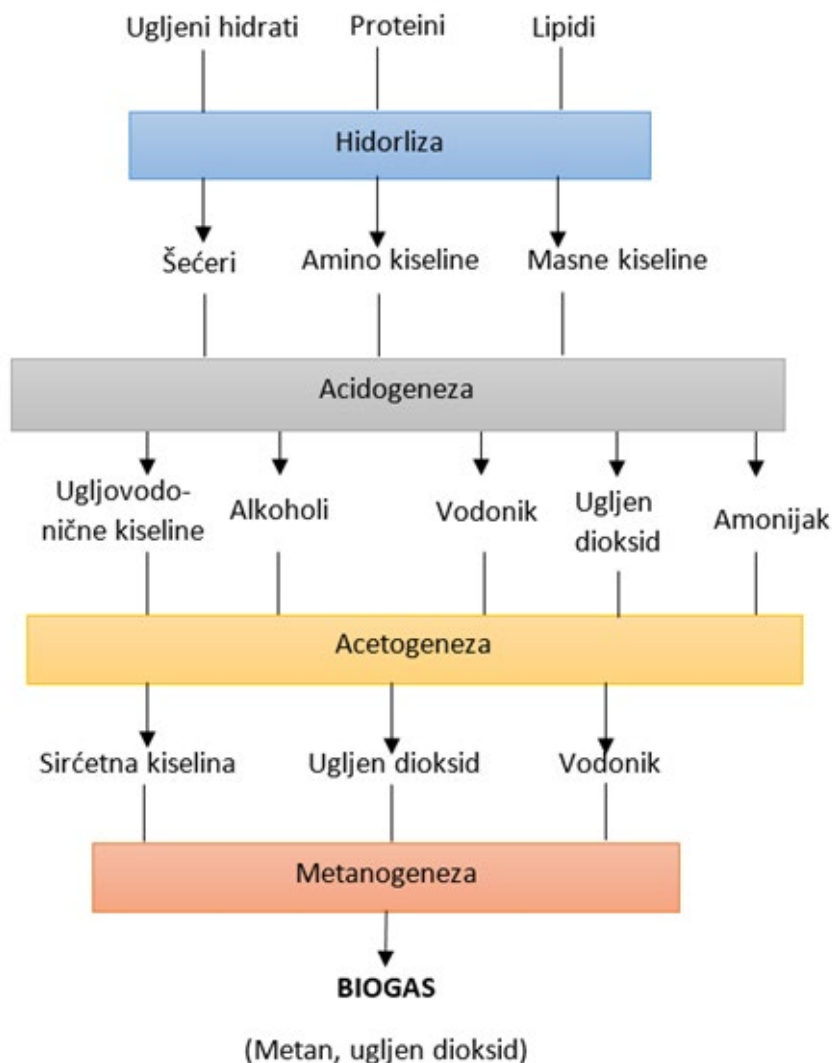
Ugljeni hidrati
Proteini
Lipidi

Hidorliza

Šećeri
Amino kiseline
Masne kiseline

Acidogeneza

Ugljovodonične kiseline
Alkoholi
Vodonik
Ugljen dioksid
Amonijak

Acetogeneza

Sirćetna kiselina
Ugljen dioksid
Vodonik

Metanogeneza

BIOGAS

(Metan, ugljen dioksid)